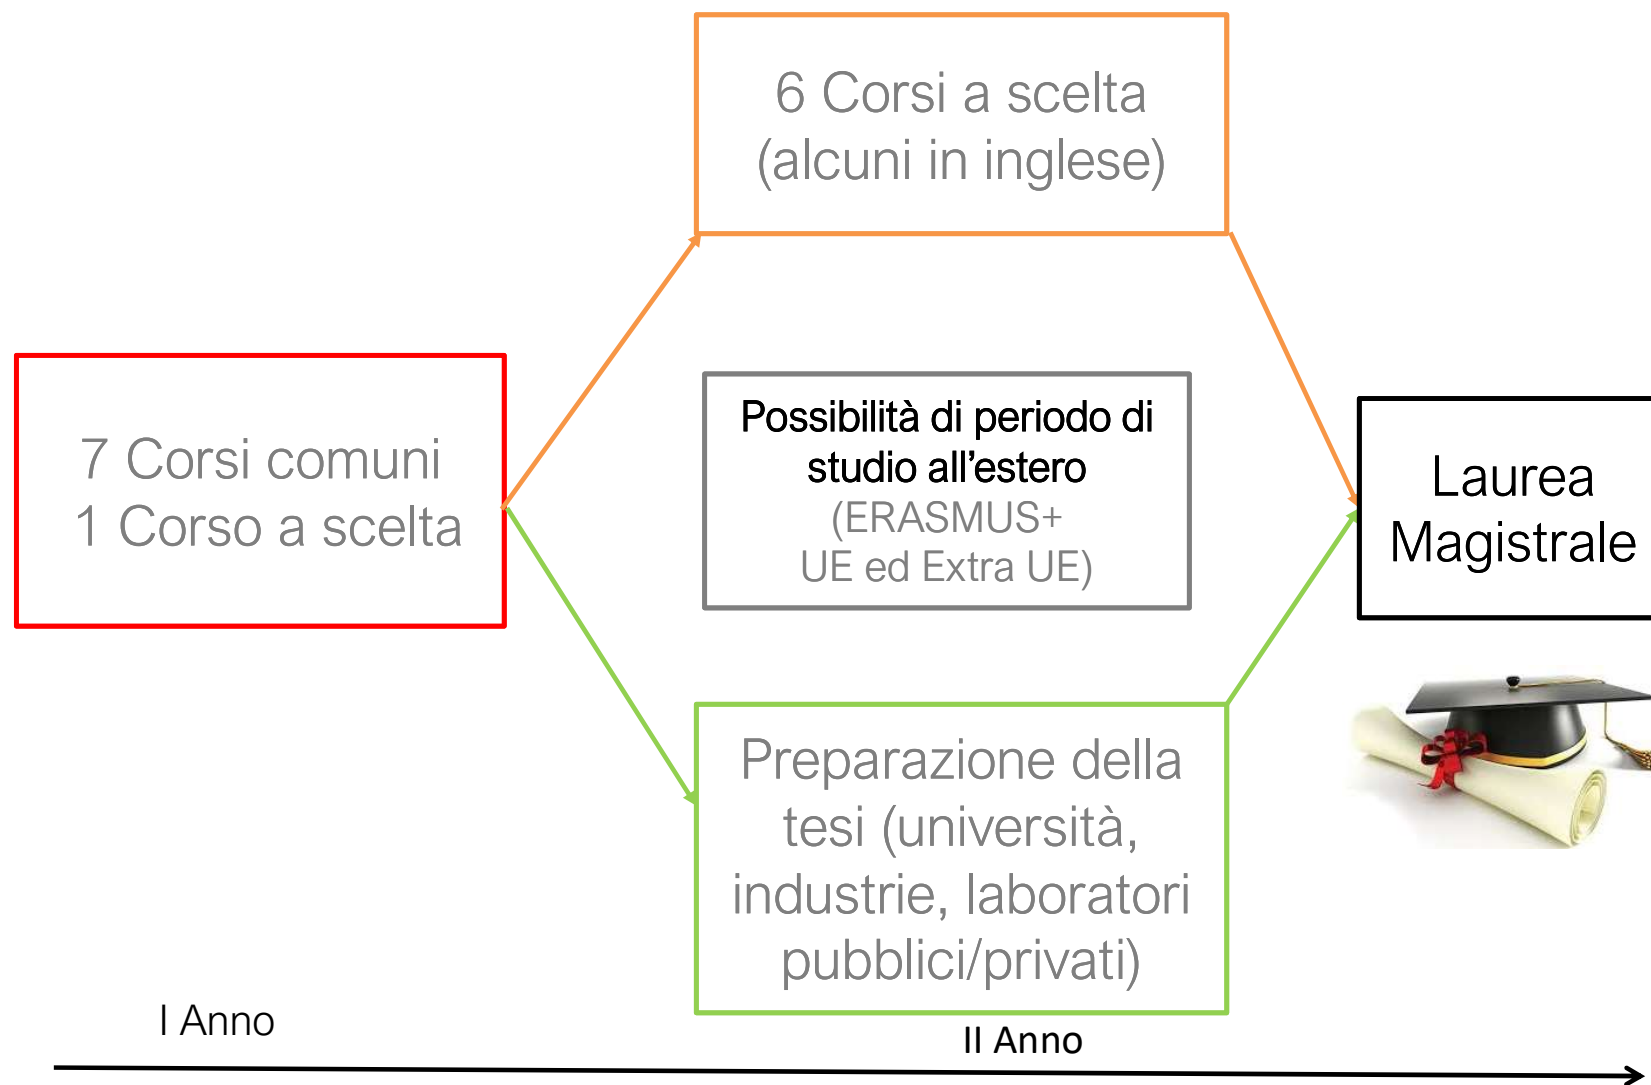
6 Corsi a scelta
(alcuni in inglese)

7 Corsi comuni
1 Corso a scelta

Possibilità di periodo di studio all’estero
(ERASMUS+
UE ed Extra UE)

Laurea Magistrale

Preparazione della tesi (università, industrie, laboratori pubblici/privati)

I Anno

II Anno